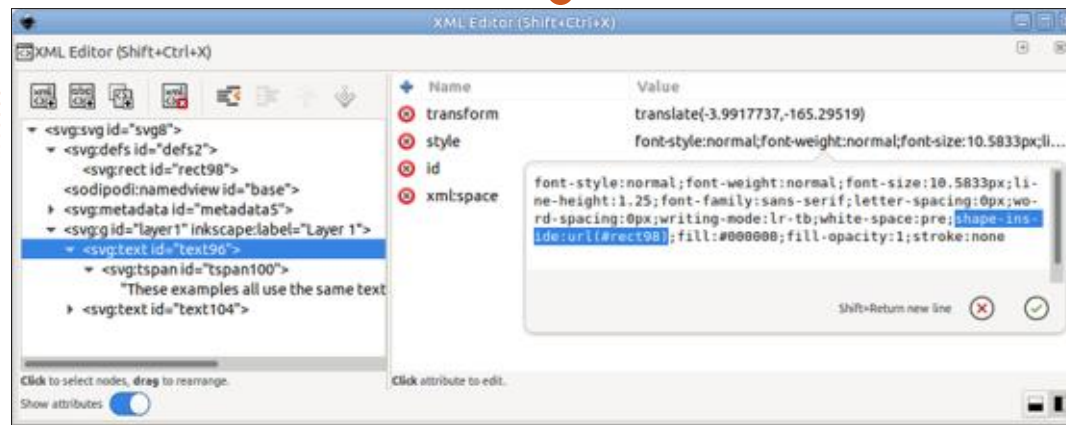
XML Editor (Shift+Ctrl+X)

XML Editor (Shift+Ctrl+X)

<svg:svg id="svg8">
<svg:defs id="defs2">
<svg:rect id="rect98">
<sodipodi:namedview id="base">
<svg:metadata id="metadata5">
<svg:g id="layer1" inkscape:label="Layer 1">
<svg:text id="text96">
<svg:tspan id="tspan100">
"These examples all use the same text
<svg:text id="text104">

Click to select nodes, drag to rearrange.

Show attributes

Name | Value

transform translate(-3.9917737,-165.29519)

style font-style:normal;font-weight:normal;font-size:10.5833px;li...

id

xml:space

font-style:normal;font-weight:normal;font-size:10.5833px;line-height:1.25;font-family:sans-serif;letter-spacing:0px;word-spacing:0px;writing-mode:lr-tb;white-space:pre;shape-inside:url(#rect98);fill:#000000;fill-opacity:1;stroke:none

Shift+Return new line

Click attribute to edit.